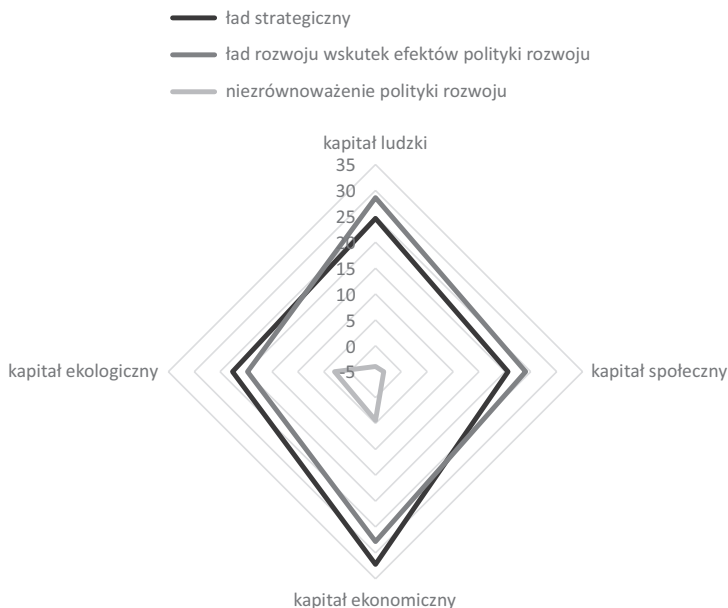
ład strategiczny

ład rozwoju wskutek efektów polityki rozwoju

niezrównoważenie polityki rozwoju

kapitał ludzki

35
30
25
20
15
10
5
0
-5

kapitał społeczny

kapitał ekonomiczny

kapitał ekologiczny